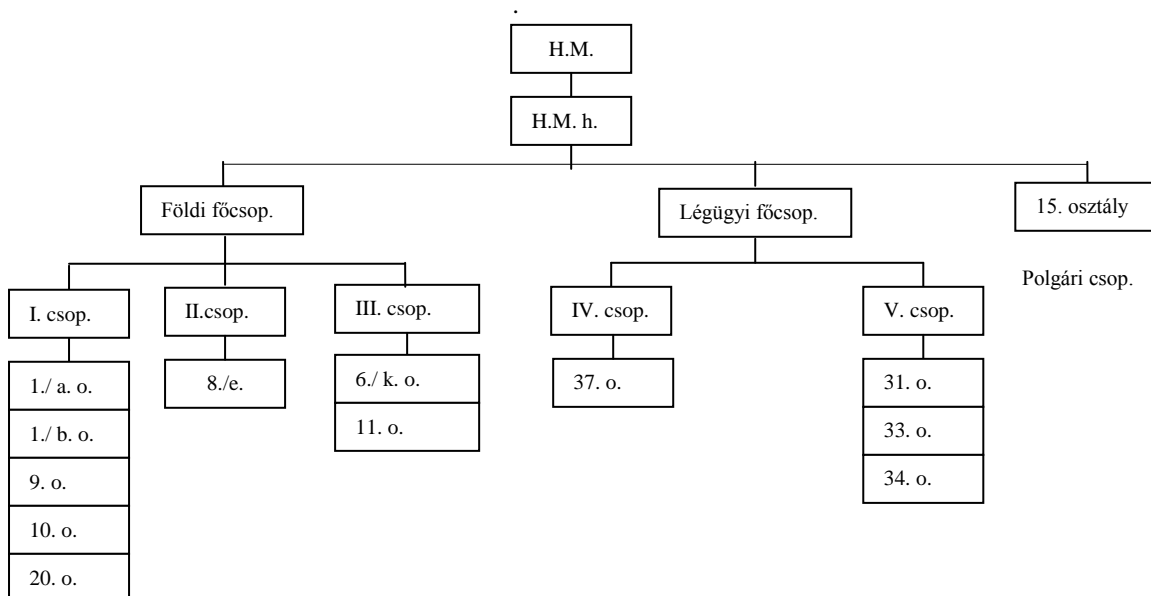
H.M.

H.M. h.

Földi főcsop.

Légügyi főcsop.

15. osztály

Polgári csop.

I. csop.

II.csop.

III. csop.

IV. csop.

V. csop.

1./ a. o.

1./ b. o.

9. o.

10. o.

20. o.

8./e.

6./ k. o.

11. o.

37. o.

31. o.

33. o.

34. o.